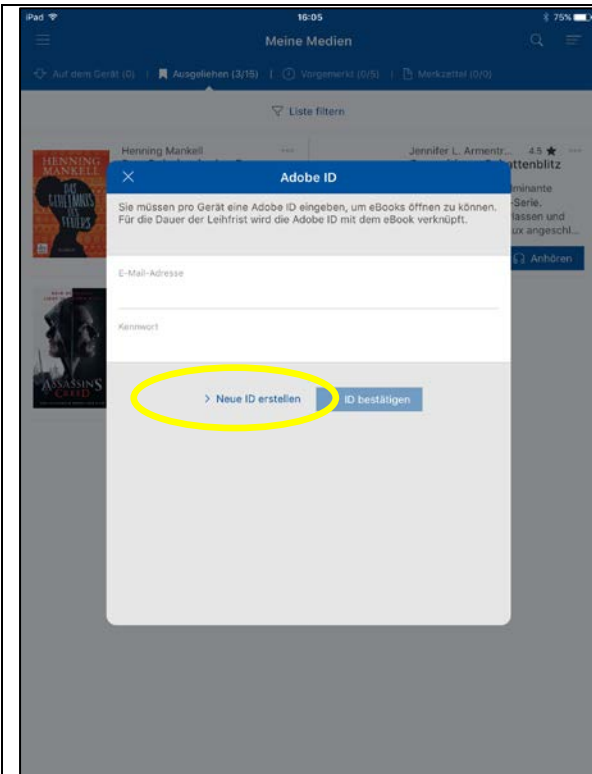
iPad 16:05 75%

Meine Medien

Auf dem Gerät (0) | Ausgeliehen (3/15) | Vorgemerkt (0/5) | Merkzettel (0/0)

Liste filtern

Henning Mankell

HENNING MANKELL

DAS GEHEIMNIS DES FEUERS

Jennifer L. Armentr... 4.5 ★

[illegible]ttenblitz

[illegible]minante
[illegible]-Serie.
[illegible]lassen und
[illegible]ux angeschl...

Anhören

ASSASSIN'S CREED

Adobe ID

Sie müssen pro Gerät eine Adobe ID eingeben, um eBooks öffnen zu können. Für die Dauer der Leihfrist wird die Adobe ID mit dem eBook verknüpft.

E-Mail-Adresse

Kennwort

> Neue ID erstellen

ID bestätigen